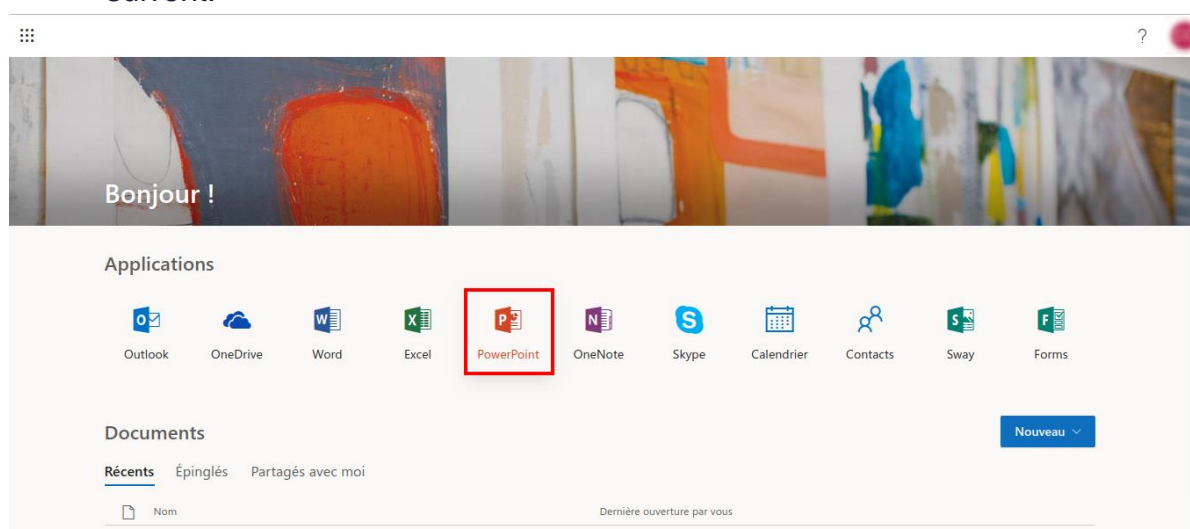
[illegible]

?

Bonjour !

Applications

Outlook OneDrive Word Excel PowerPoint OneNote Skype Calendrier Contacts Sway Forms

Documents

Nouveau

Récents Épinglés Partagés avec moi

Nom

Dernière ouverture par vous